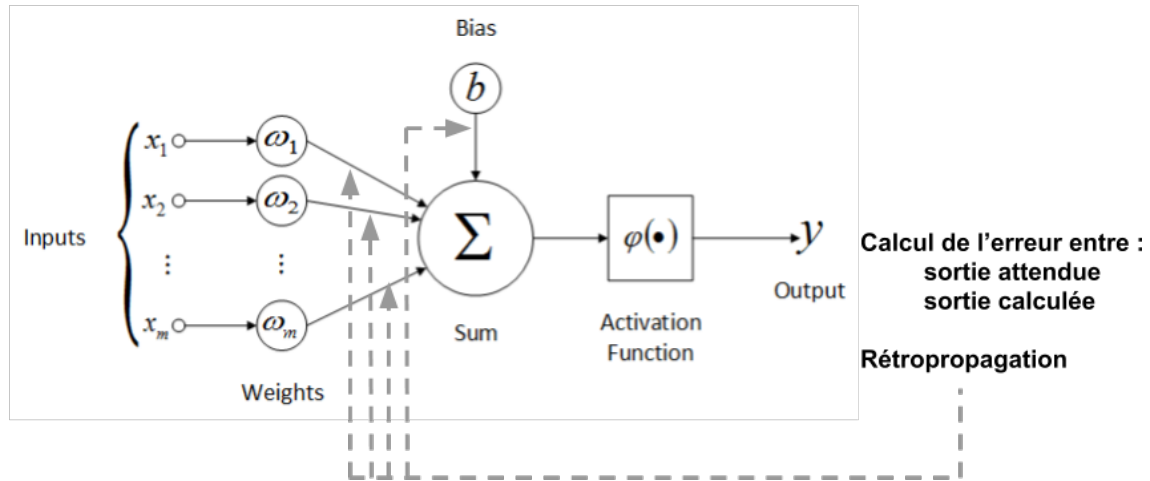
Bias

$b$

Inputs

$x_1$

$x_2$

$\vdots$

$x_m$

$\omega_1$

$\omega_2$

$\vdots$

$\omega_m$

Weights

$\Sigma$

Sum

$\varphi(\bullet)$

Activation Function

$y$

Output

Calcul de l'erreur entre :
sortie attendue
sortie calculée

Rétropropagation